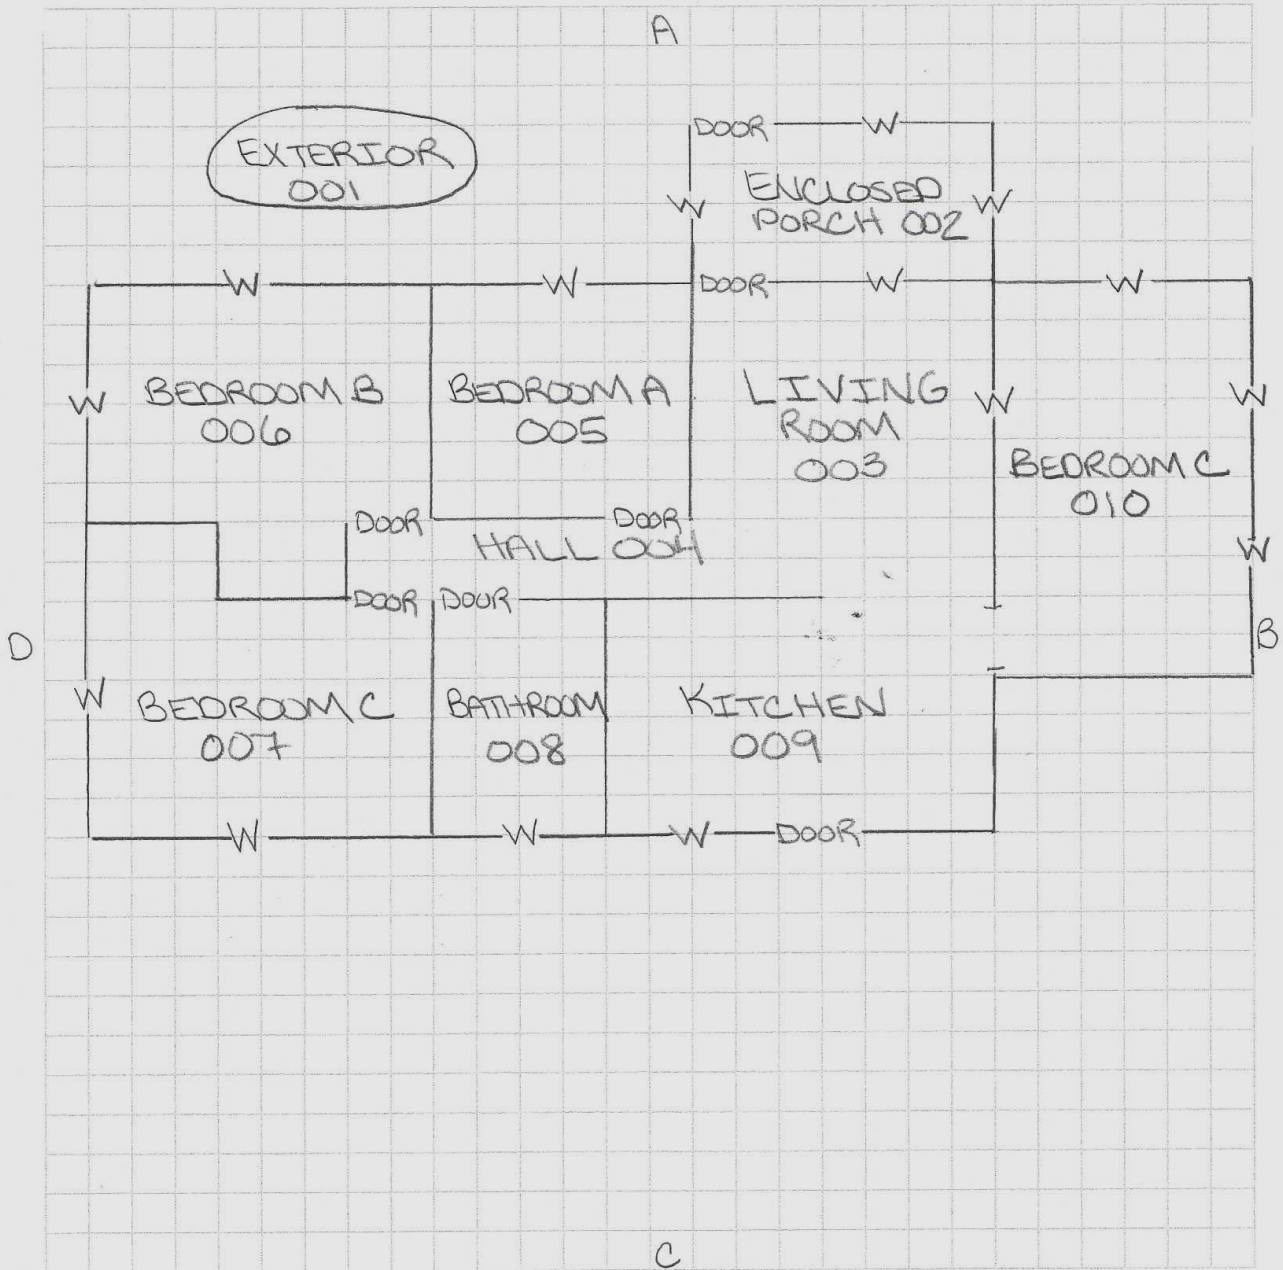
A

EXTERIOR 001

DOOR W

ENCLOSED PORCH 002

W W

W W DOOR W W

W BEDROOM B 006

BEDROOM A 005

LIVING ROOM 003

W W

BEDROOM C 010

DOOR DOOR

HALL 004

W

DOOR DOOR

D

B

W BEDROOM C 007

BATHROOM 008

KITCHEN 009

W W W DOOR

C